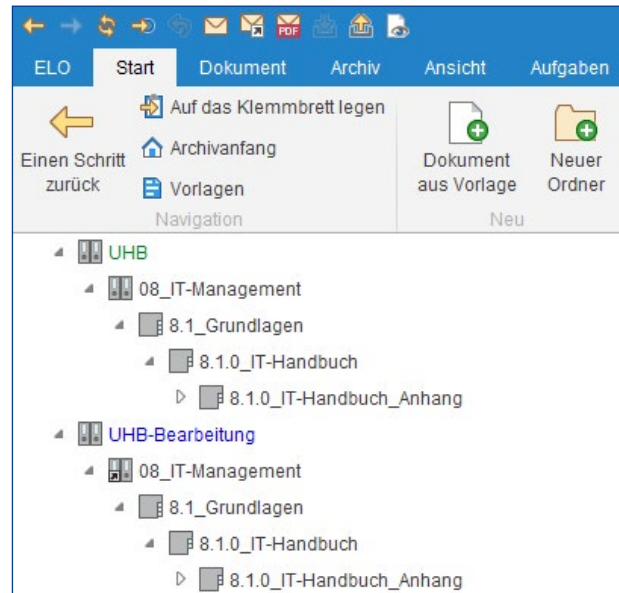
ELO Start Dokument Archiv Ansicht Aufgaben

Einen Schritt zurück

Auf das Klemmbrett legen
Archivanfang
Vorlagen

Navigation

Dokument aus Vorlage

Neuer Ordner

Neu

UHB
08_IT-Management
8.1_Grundlagen
8.1.0_IT-Handbuch
8.1.0_IT-Handbuch_Anhang
UHB-Bearbeitung
08_IT-Management
8.1_Grundlagen
8.1.0_IT-Handbuch
8.1.0_IT-Handbuch_Anhang